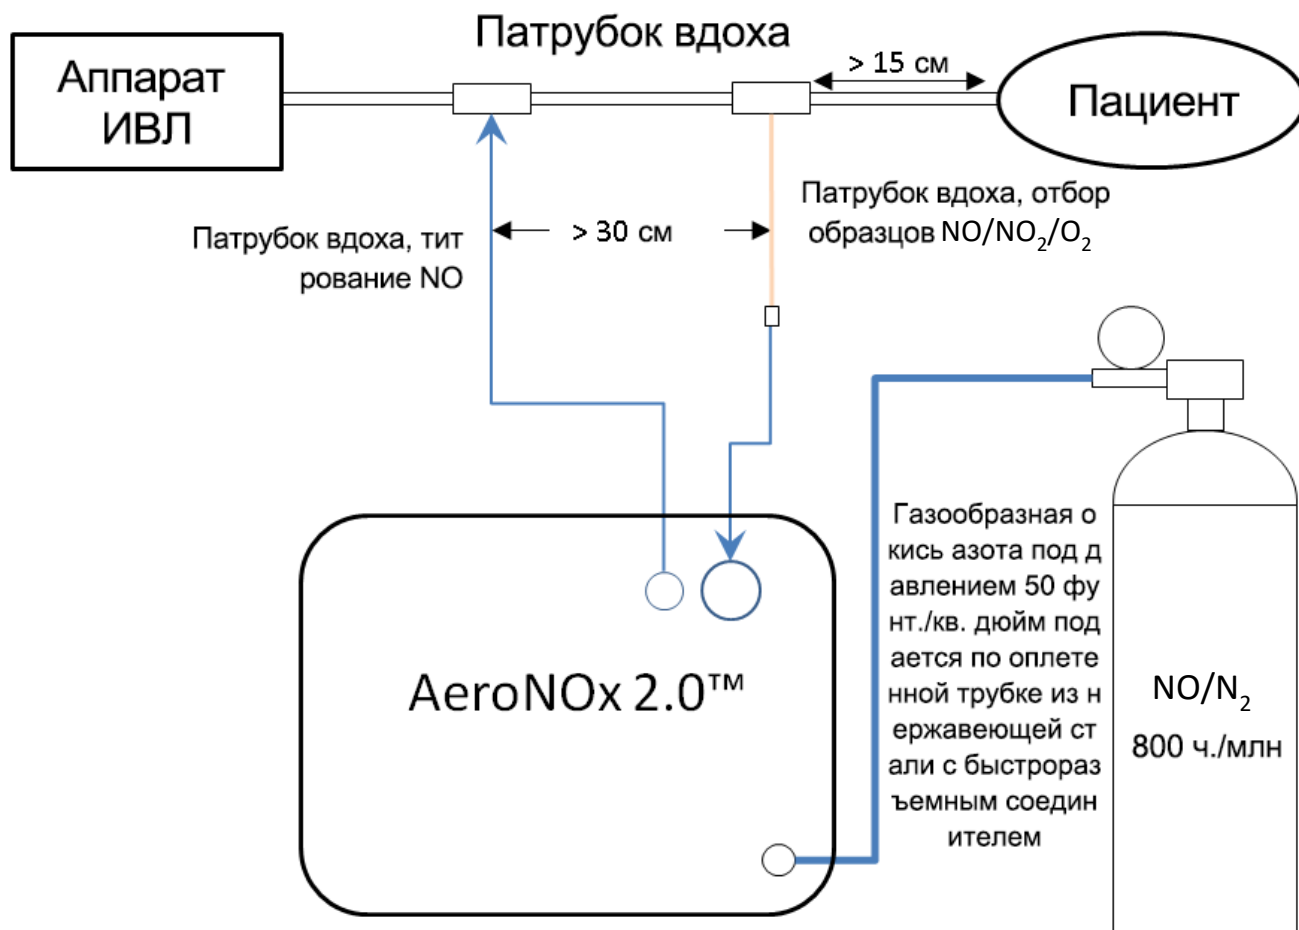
Аппарат ИВЛ

Патрубок вдоха

> 15 см

Пациент

Патрубок вдоха, тит рование NO

> 30 см

Патрубок вдоха, отбор образцов $NO/NO_2/O_2$

AeroNOx 2.0™

Газообразная о кись азота под д авлением 50 фу нт./кв. дюйм под ается по оплете нной трубке из н ержавеющей ст али с быстрораз ъемным соедин ителем

$NO/N_2$

800 ч./млн